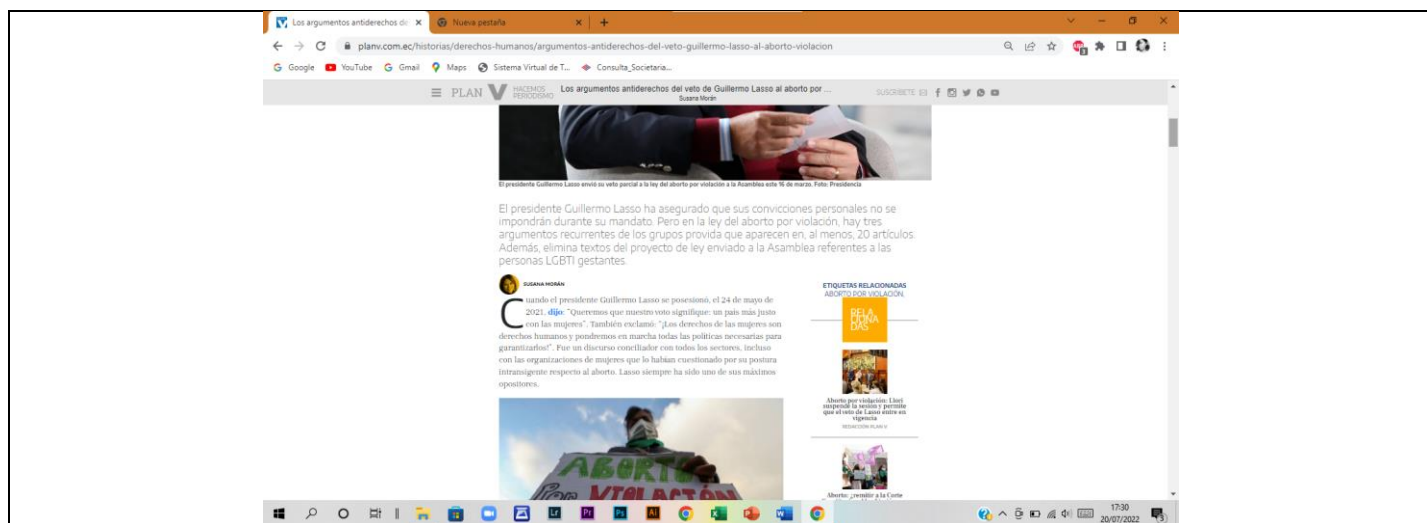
Los argumentos antiderechos de ×
Nueva pestaña ×
planv.com.ec/historias/derechos-humanos/argumentos-antiderechos-del-veto-guillermo-lasso-al-aborto-violacion
Google YouTube Gmail Maps Sistema Virtual de T... Consulta_Societaria...

PLAN V HACEMOS PERIODISMO Los argumentos antiderechos del veto de Guillermo Lasso al aborto por ...
Susana Morán
SUSCRÍBETE

El presidente Guillermo Lasso envió su veto parcial a la ley del aborto por violación a la Asamblea este 16 de marzo. Foto: Presidencia

El presidente Guillermo Lasso ha asegurado que sus convicciones personales no se impondrán durante su mandato. Pero en la ley del aborto por violación, hay tres argumentos recurrentes de los grupos provida que aparecen en, al menos, 20 artículos. Además, elimina textos del proyecto de ley enviado a la Asamblea referentes a las personas LGBTI gestantes.

SUSANA MORÁN

Cuando el presidente Guillermo Lasso se posesionó, el 24 de mayo de 2021, dijo: "Queremos que nuestro voto signifique: un país más justo con las mujeres". También exclamó: "¡Los derechos de las mujeres son derechos humanos y pondremos en marcha todas las políticas necesarias para garantizarlos!". Fue un discurso conciliador con todos los sectores, incluso con las organizaciones de mujeres que lo habían cuestionado por su postura intransigente respecto al aborto. Lasso siempre ha sido uno de sus máximos opositores.

ABORTO POR VIOLACIÓN

ETIQUETAS RELACIONADAS
ABORTO POR VIOLACIÓN,

REL ACIONA DAS

Aborto por violación: Llori suspende la sesión y permite que el veto de Lasso entre en vigencia
REDACCIÓN PLAN V

Aborto: ¿remitir a la Corte

17:30
20/07/2022